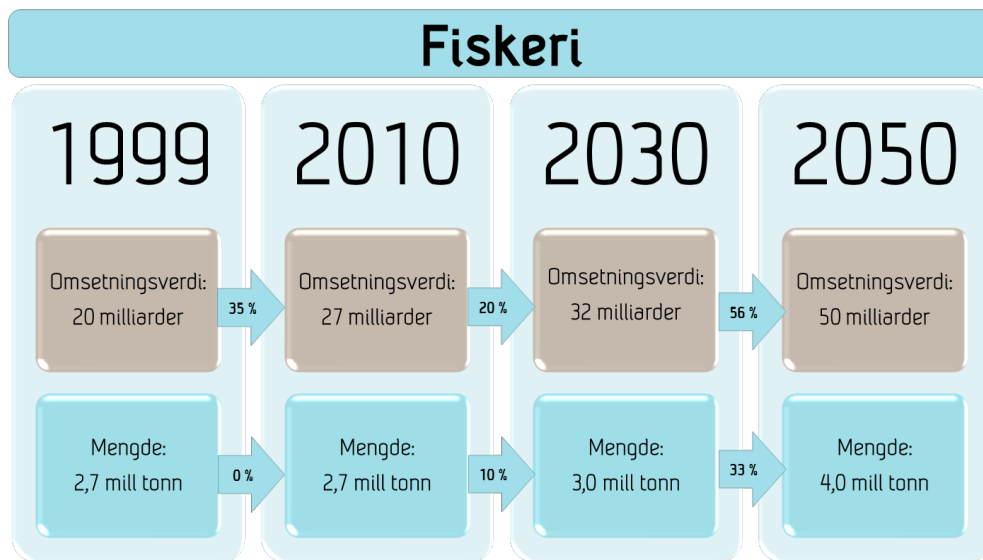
Fiskeri

1999

Omsetningsverdi:
20 milliarder

Mengde:
2,7 mill tonn

35 %

0 %

2010

Omsetningsverdi:
27 milliarder

Mengde:
2,7 mill tonn

20 %

10 %

2030

Omsetningsverdi:
32 milliarder

Mengde:
3,0 mill tonn

56 %

33 %

2050

Omsetningsverdi:
50 milliarder

Mengde:
4,0 mill tonn